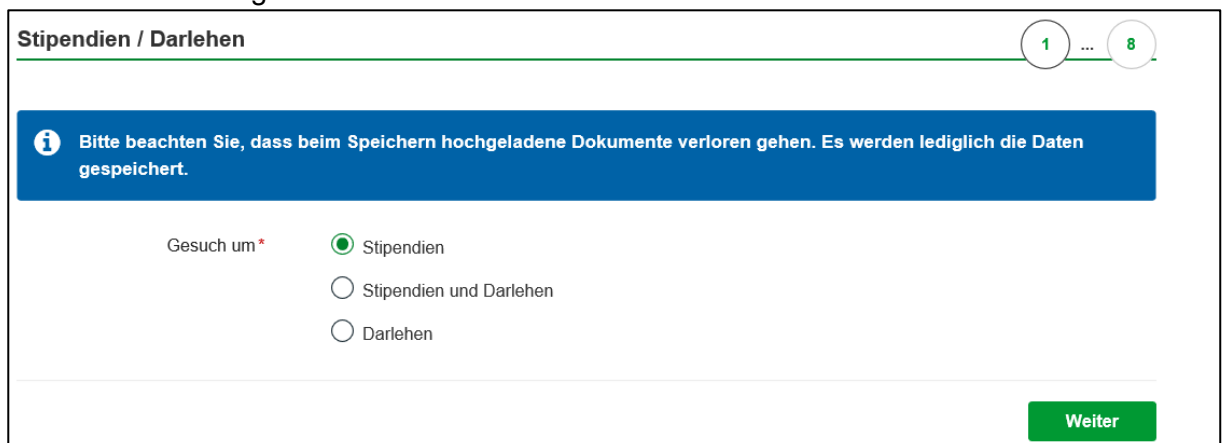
Stipendien / Darlehen

1 ... 8

Bitte beachten Sie, dass beim Speichern hochgeladene Dokumente verloren gehen. Es werden lediglich die Daten gespeichert.

Gesuch um*

Stipendien

Stipendien und Darlehen

Darlehen

Weiter